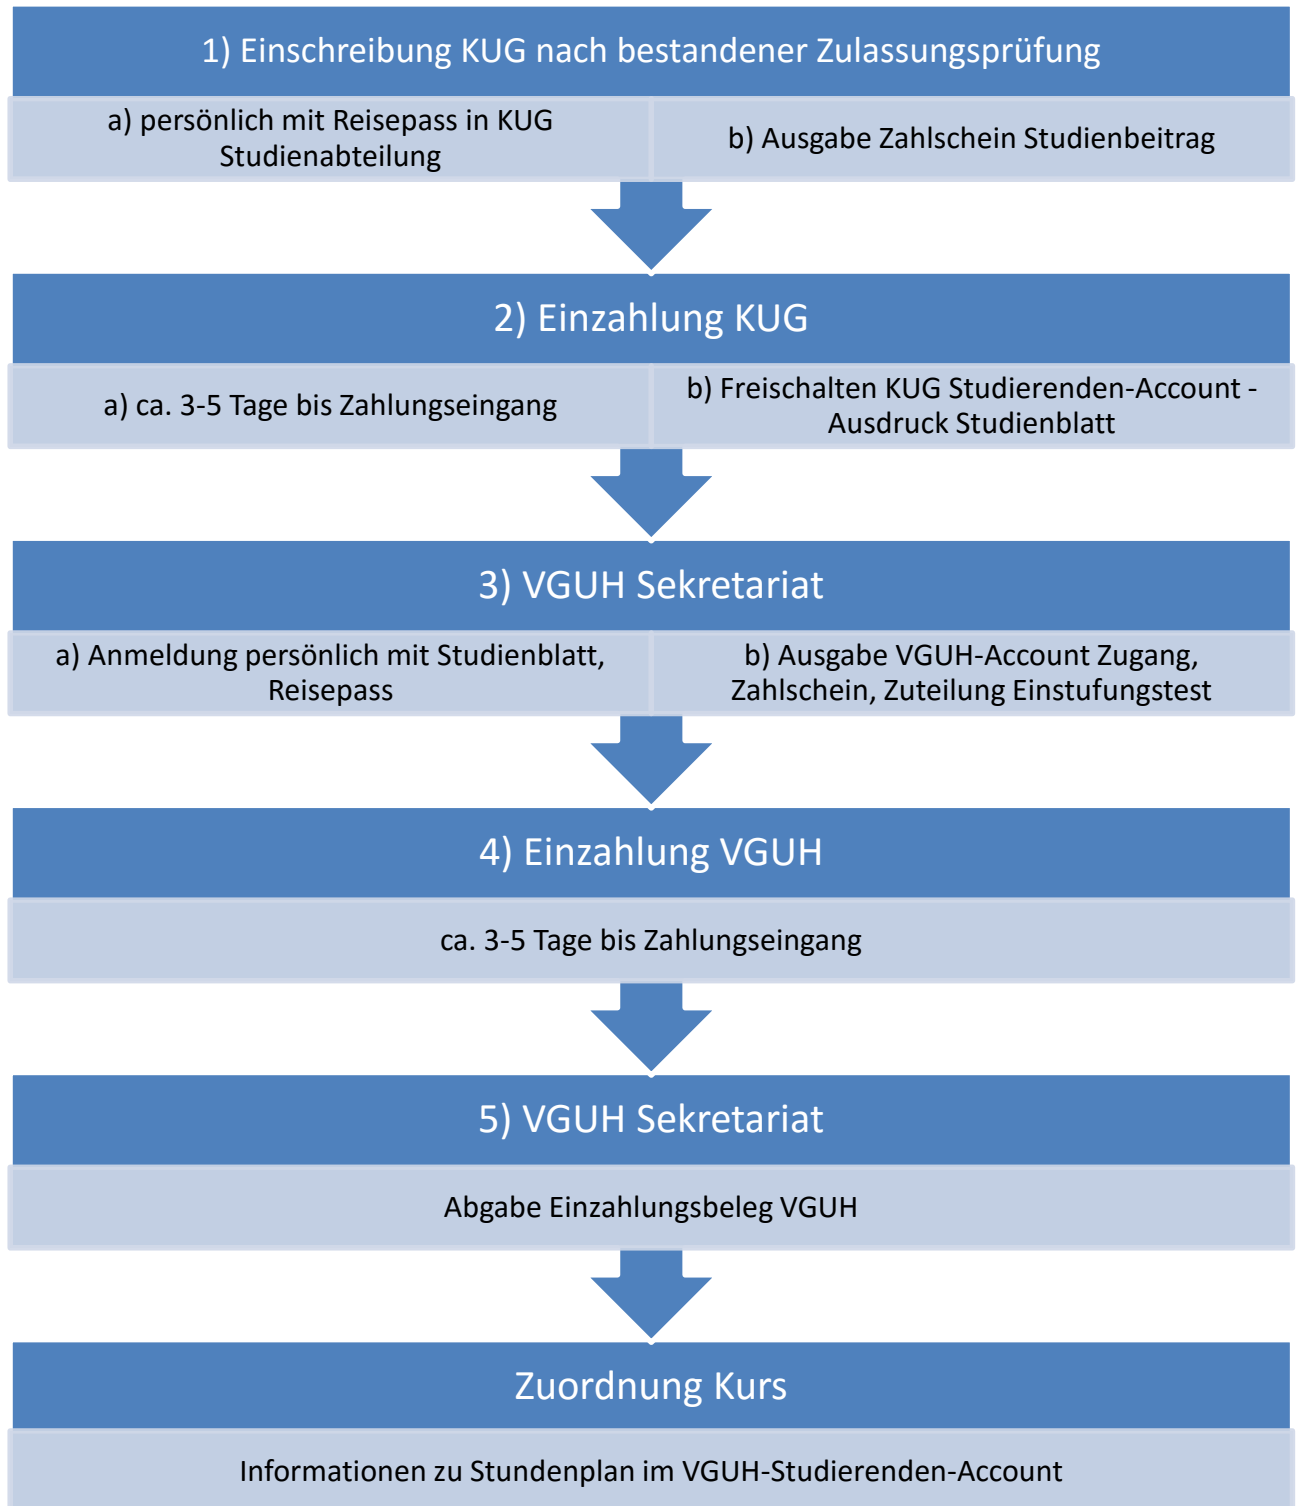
1) Einschreibung KUG nach bestandener Zulassungsprüfung

a) persönlich mit Reisepass in KUG Studienabteilung

b) Ausgabe Zahlschein Studienbeitrag

2) Einzahlung KUG

a) ca. 3-5 Tage bis Zahlungseingang

b) Freischalten KUG Studierenden-Account - Ausdruck Studienblatt

3) VGUH Sekretariat

a) Anmeldung persönlich mit Studienblatt, Reisepass

b) Ausgabe VGUH-Account Zugang, Zahlschein, Zuteilung Einstufungstest

4) Einzahlung VGUH

ca. 3-5 Tage bis Zahlungseingang

5) VGUH Sekretariat

Abgabe Einzahlungsbeleg VGUH

Zuordnung Kurs

Informationen zu Stundenplan im VGUH-Studierenden-Account